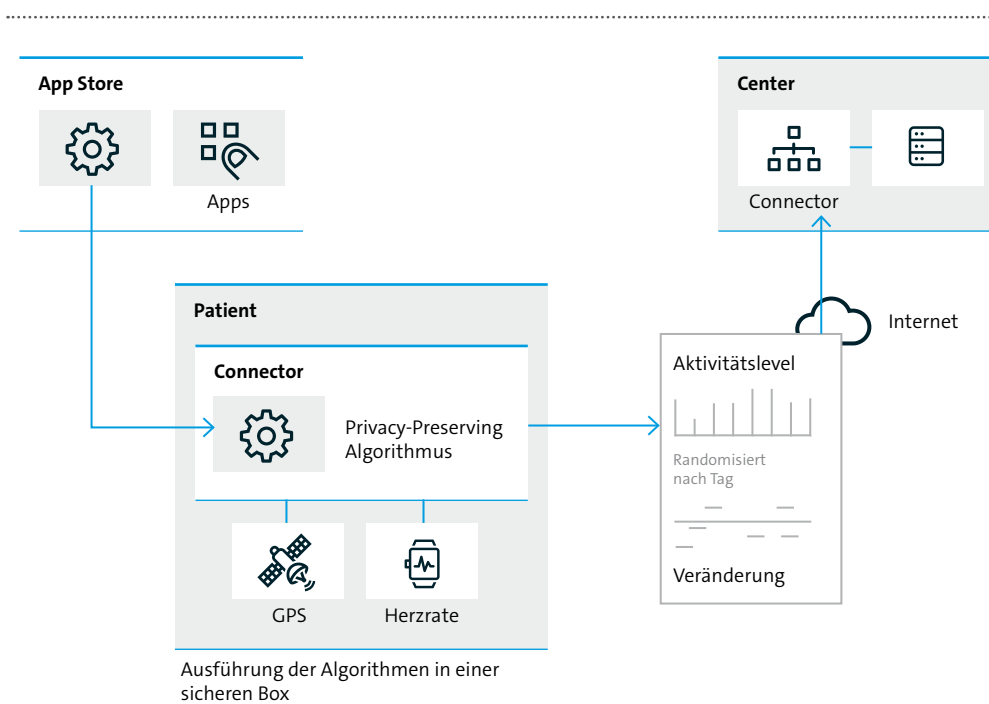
App Store

Apps

Center

Connector

Patient

Internet

Connector

Privacy-Preserving Algorithmus

Aktivitätslevel

Randomisiert nach Tag

Veränderung

GPS

Herzrate

Ausführung der Algorithmen in einer sicheren Box